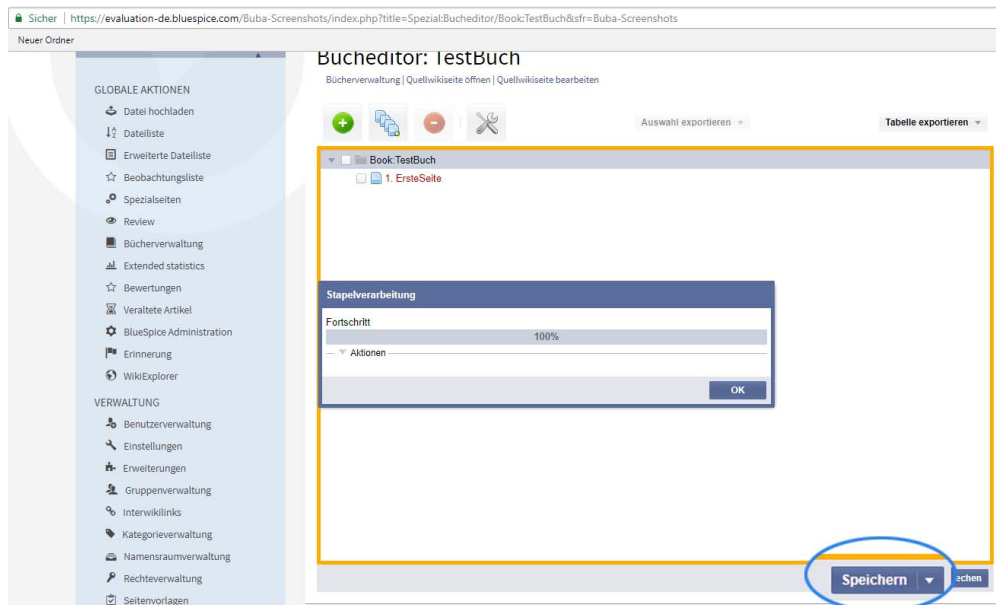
Sicher | https://evaluation-de.bluespice.com/Buba-Screenshots/index.php?title=Spezial:Bucheditor/Book:TestBuch&sfr=Buba-Screenshots

Neuer Ordner

GLOBALE AKTIONEN
Datei hochladen
Dateiliste
Erweiterte Dateiliste
Beobachtungsliste
Spezialseiten
Review
Bücherverwaltung
Extended statistics
Bewertungen
Veraltete Artikel
BlueSpice Administration
Erinnerung
WikiExplorer

VERWALTUNG
Benutzerverwaltung
Einstellungen
Erweiterungen
Gruppenverwaltung
Interwikilinks
Kategorieverwaltung
Namensraumverwaltung
Rechteverwaltung
Seitenvorlagen

Bucheditor: TestBuch
Bücherverwaltung | Quellwikiseite öffnen | Quellwikiseite bearbeiten

Auswahl exportieren
Tabelle exportieren

Book:TestBuch
1. ErsteSeite

Stapelverarbeitung
Fortschritt
100%
Aktionen
OK

Speichern
echen